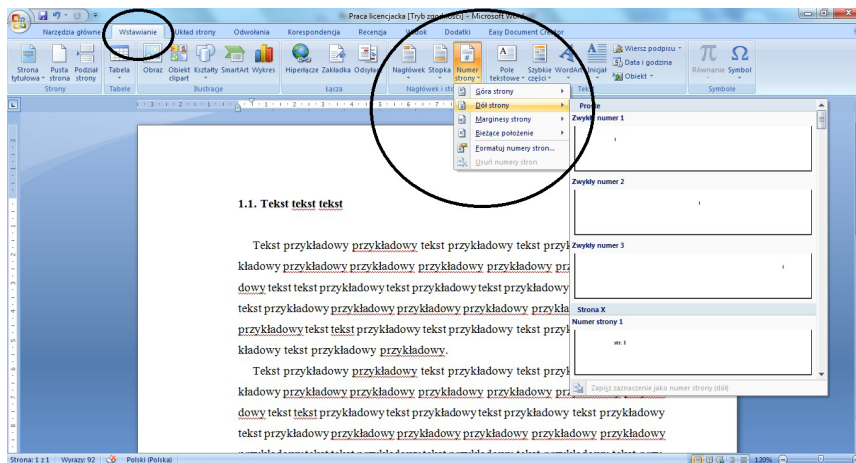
Praca licencjacka [Tryb zgodności] - Microsoft Word

Narzędzia główne Wstawianie Układ strony Odwołania Korespondencja Recenzja Widok Dodatki Easy Document Creator

Strona tytułowa Pusta strona Podział strony
Strony
Tabela
Tabele
Obraz Obiekt clipart Kształty SmartArt Wykres
Ilustracje
Hiperłącze Zakładka Odsyłacz
Łącza
Nagłówek Stopka Numer strony
Nagłówek i stopka
Pole tekstowe Szybkie części WordArt Inicjał
Wiersz podpisu Data i godzina Obiekt
Tekst
Równanie Symbol
Symbole

Góra strony
Dół strony
Marginesy strony
Bieżące położenie
Formatuj numery stron...
Usuń numery stron

Proste
Zwykły numer 1
1
Zwykły numer 2
1
Zwykły numer 3
1
Strona X
Numer strony 1
str. 1
Zapisz zaznaczenie jako numer strony (dół)

1.1. Tekst tekst tekst

Tekst przykładowy przykładowy tekst przykładowy tekst przy kładowy przykładowy przykładowy przykładowy prz dowy tekst tekst przykładowy tekst przykładowy tekst przykładowy tekst przykładowy przykładowy przykładowy przykładowy przykładowy tekst tekst przykładowy tekst przykładowy tekst przykładowy kładowy tekst przykładowy przykładowy.

Tekst przykładowy przykładowy tekst przykładowy tekst przy kładowy przykładowy przykładowy przykładowy przykładowy prz dowy tekst tekst przykładowy tekst przykładowy tekst przykładowy tekst przykładowy przykładowy przykładowy przykładowy przykładowy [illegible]

Strona: 1 z 1 Wyrazy: 92 Polski (Polska) 120%